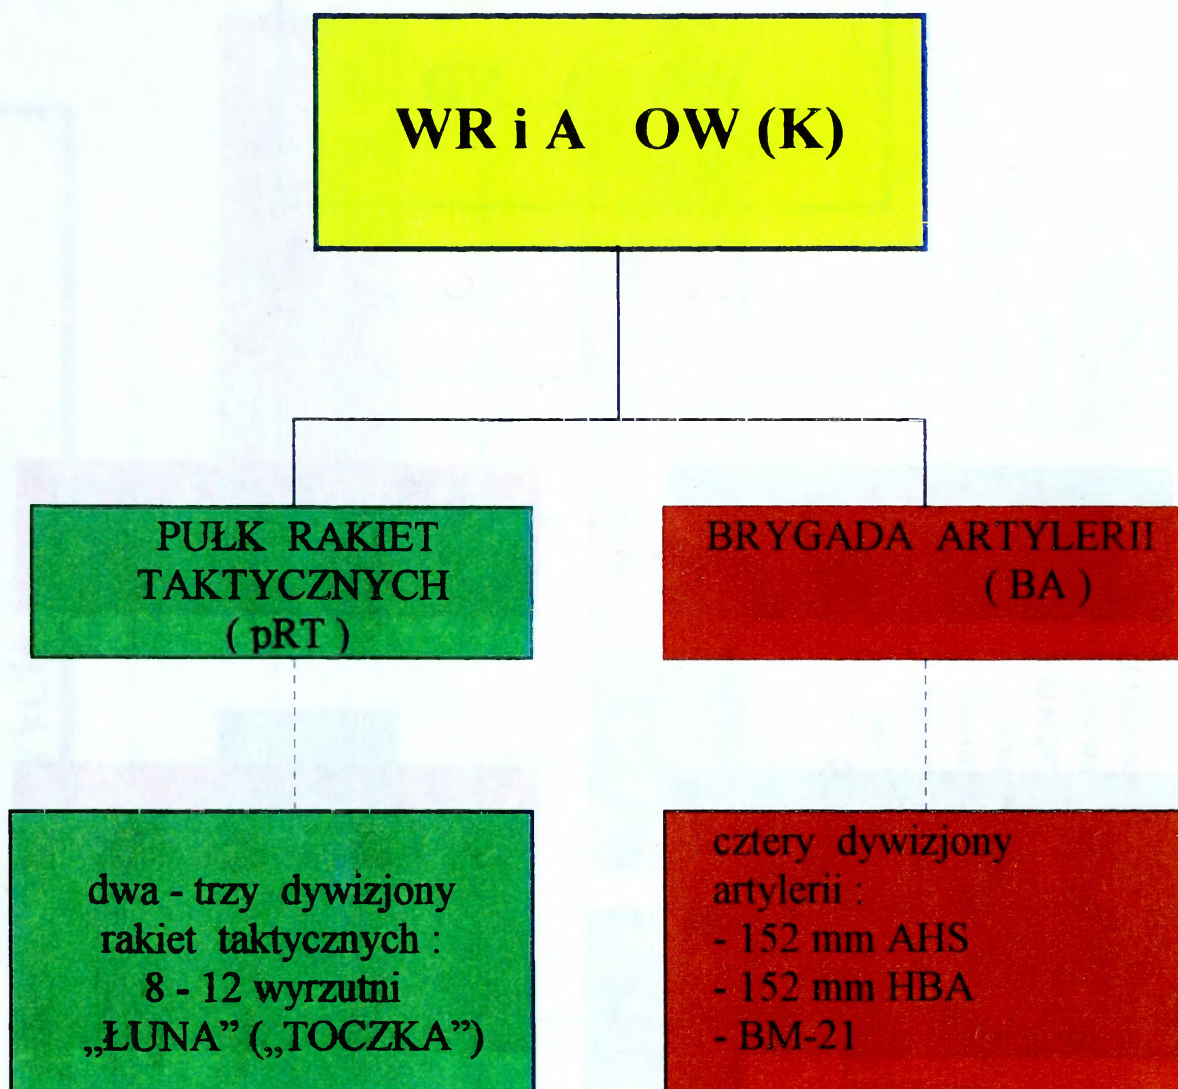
WR i A OW (K)

PUŁK RAKIET TAKTYCZNYCH ( pRT )

BRYGADA ARTYLERII ( BA )

dwa - trzy dywizjony rakiet taktycznych : 8 - 12 wyrzutni „ŁUNA" („TOCZKA")

cztery dywizjony artylerii :
- 152 mm AHS
- 152 mm HBA
- BM-21